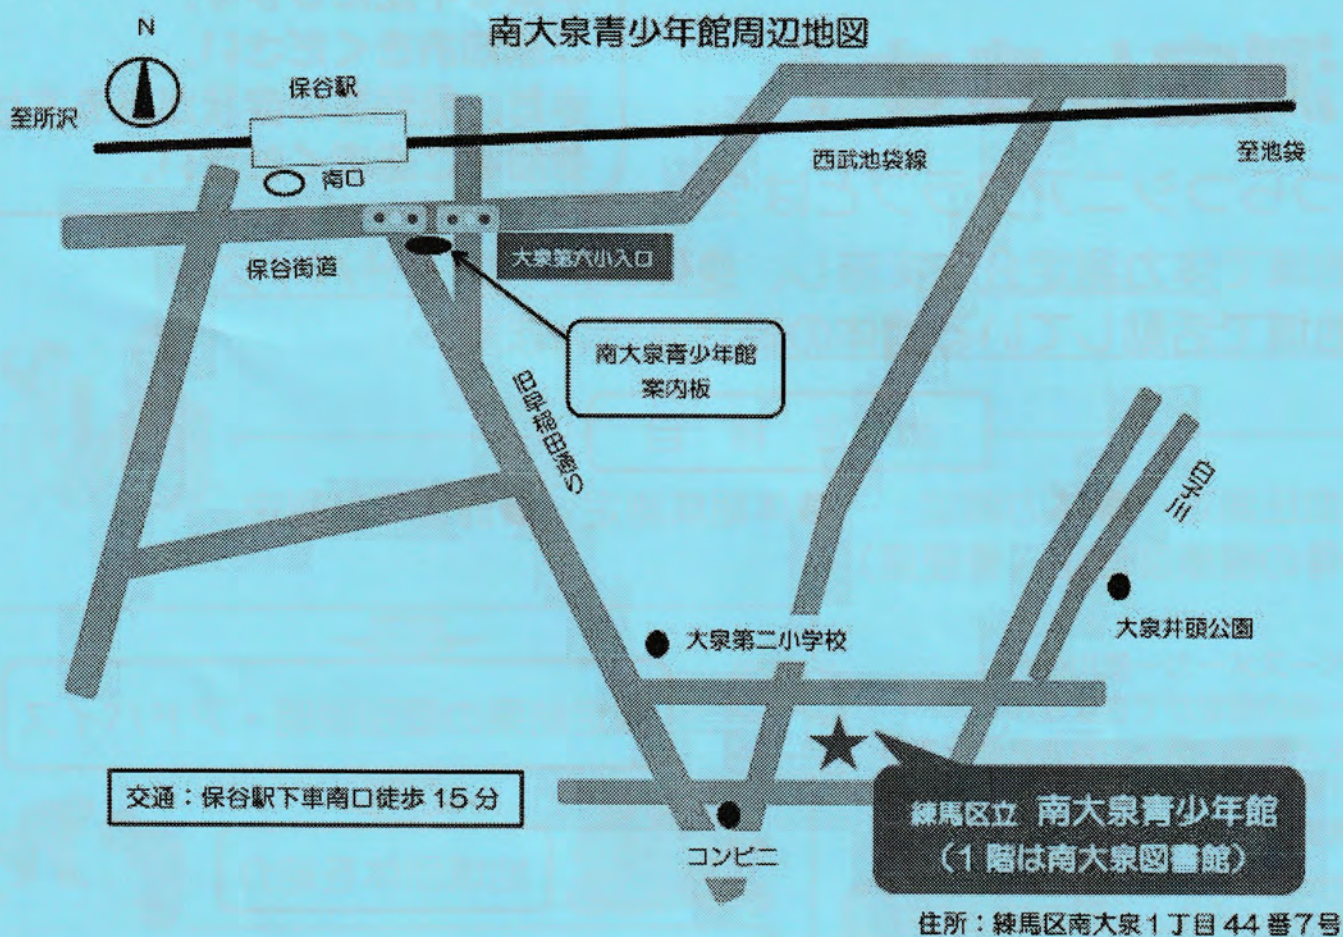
南大泉青少年館周辺地図

N

至所沢

保谷駅

南口

西武池袋線

至池袋

保谷街道

大泉第六小入口

南大泉青少年館
案内板

旧早稲田通り

白子川

大泉井頭公園

大泉第二小学校

交通：保谷駅下車南口徒歩 15 分

コンビニ

練馬区立 南大泉青少年館
（1 階は南大泉図書館）

住所：練馬区南大泉 1 丁目 44 番 7 号